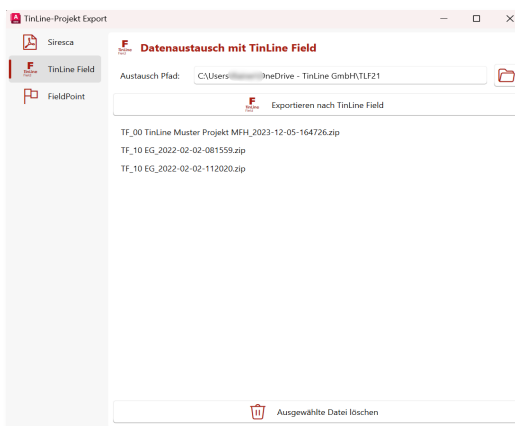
TinLine-Projekt Export

Siresca

TinLine Field

FieldPoint

Datenaustausch mit TinLine Field

Austausch Pfad: C:\Users\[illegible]OneDrive - TinLine GmbH\TLF21

Exportieren nach TinLine Field

TF_00 TinLine Muster Projekt MFH_2023-12-05-164726.zip

TF_10 EG_2022-02-02-081559.zip

TF_10 EG_2022-02-02-112020.zip

Ausgewählte Datei löschen